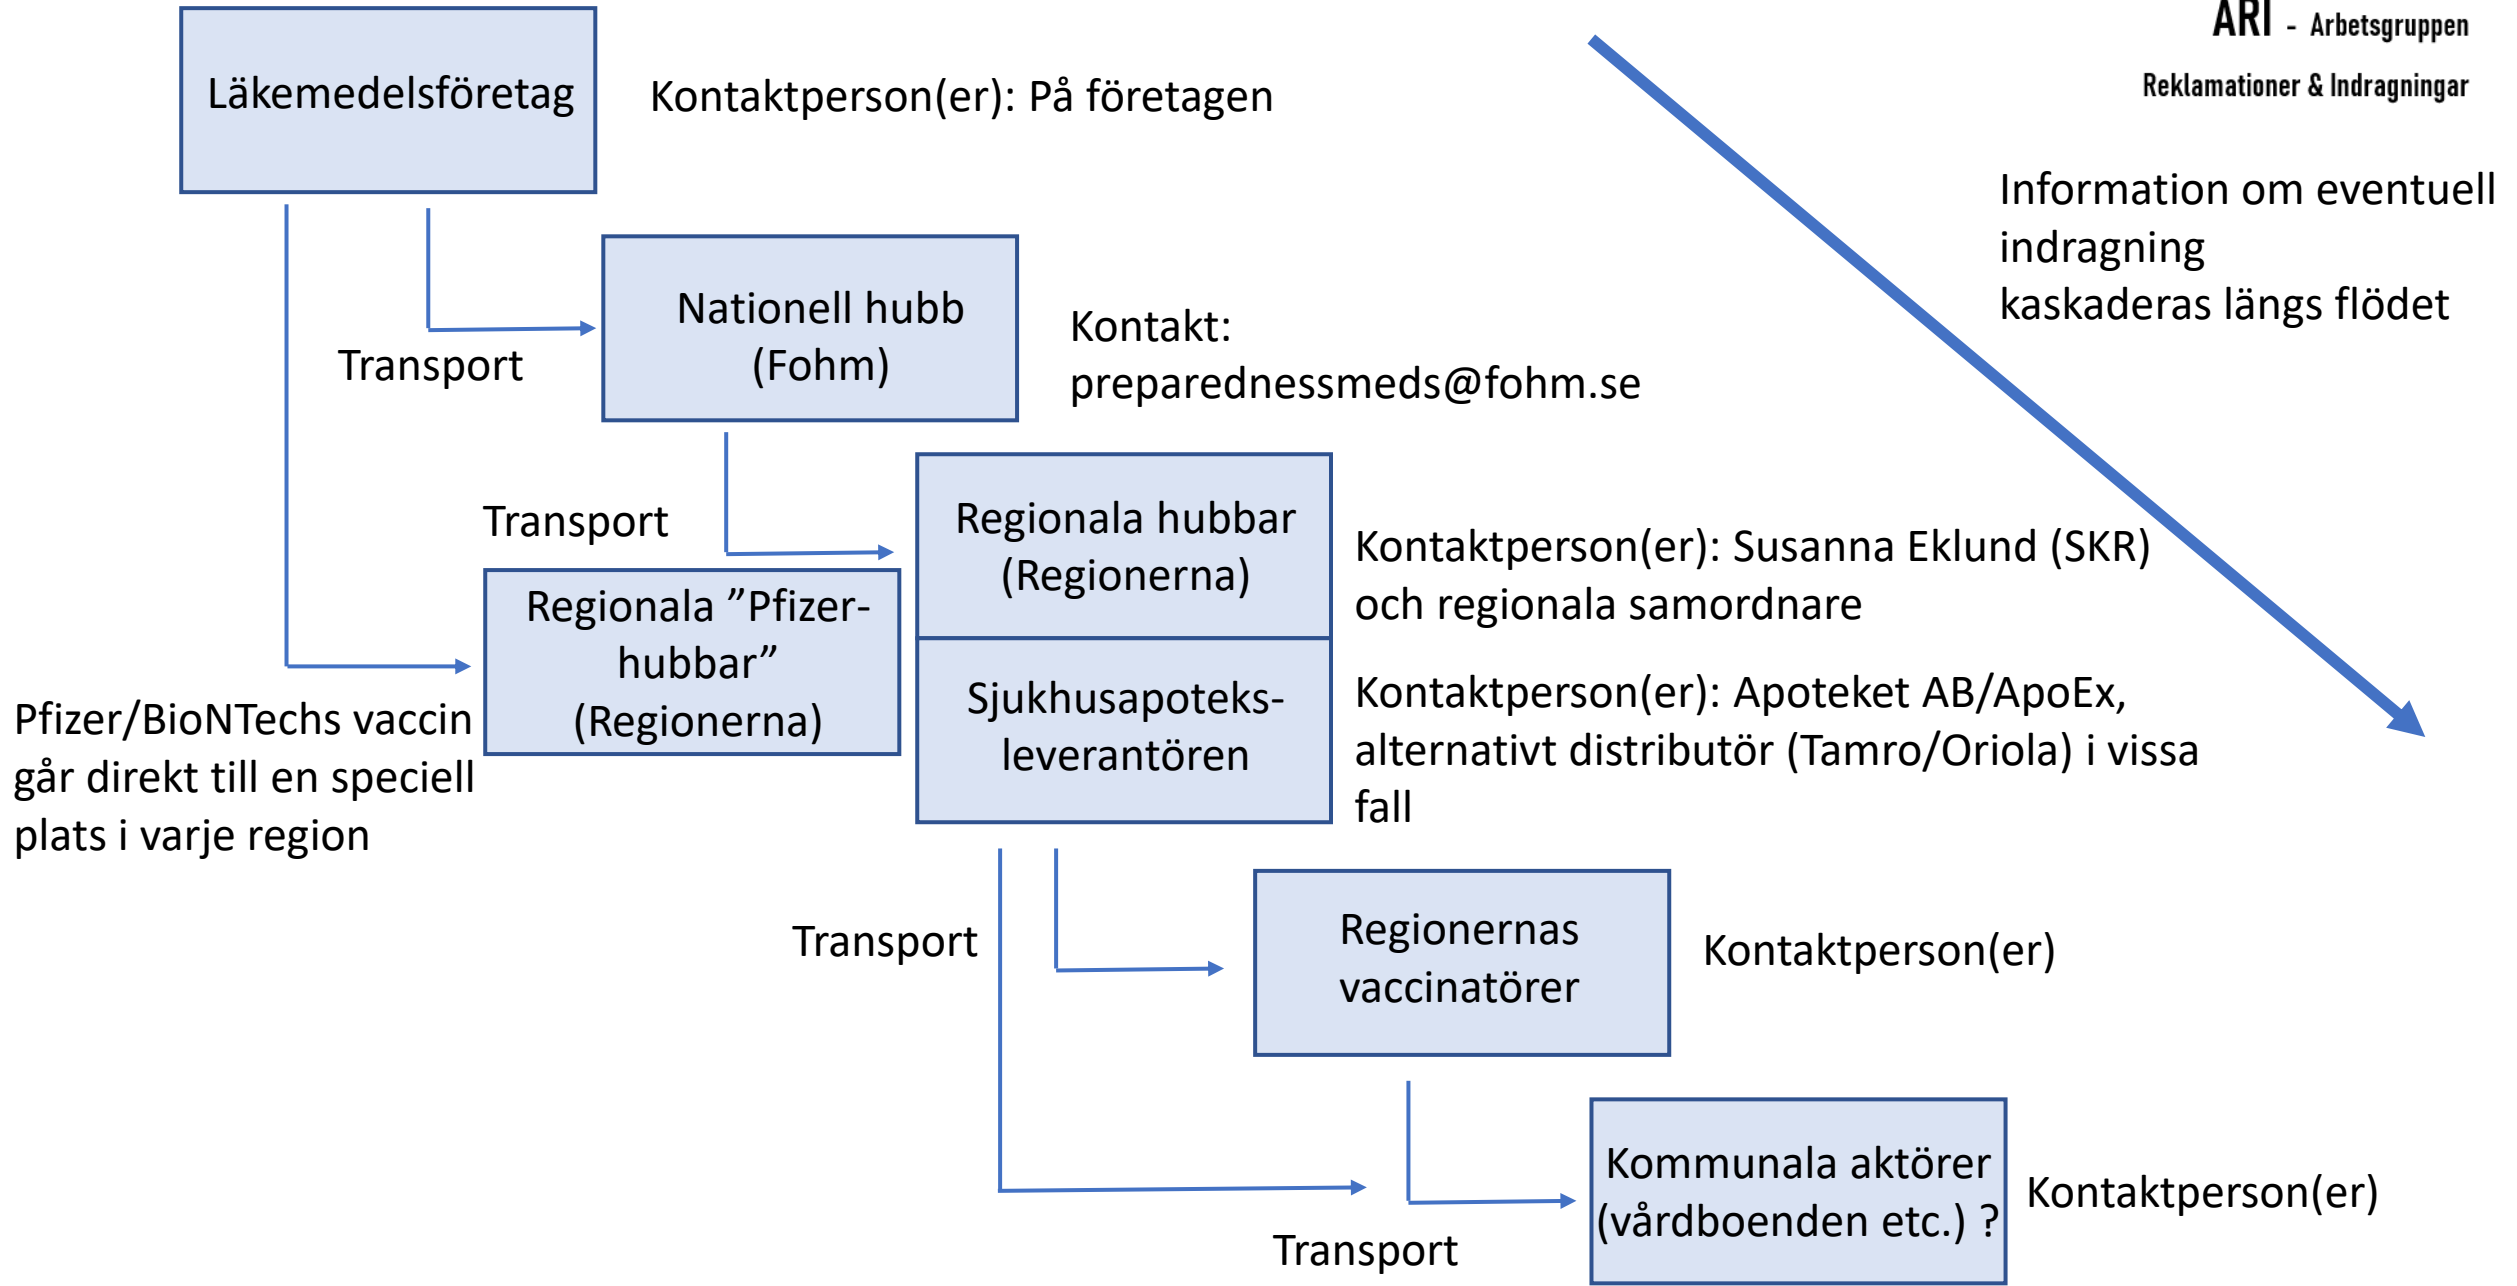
ARI - Arbetsgruppen
Reklamationer & Indragningar

Läkemedelsföretag

Kontaktperson(er): På företagen

Information om eventuell indragning kaskaderas längs flödet

Transport

Nationell hubb (Fohm)

Kontakt: preparednessmeds@fohm.se

Transport

Regionala hubbar (Regionerna)

Kontaktperson(er): Susanna Eklund (SKR) och regionala samordnare

Regionala ”Pfizer-hubbar” (Regionerna)

Sjukhusapoteks-leverantören

Kontaktperson(er): Apoteket AB/ApoEx, alternativt distributör (Tamro/Oriola) i vissa fall

Pfizer/BioNTechs vaccin går direkt till en speciell plats i varje region

Transport

Regionernas vaccinatörer

Kontaktperson(er)

Kommunala aktörer (vårdboenden etc.) ?

Kontaktperson(er)

Transport